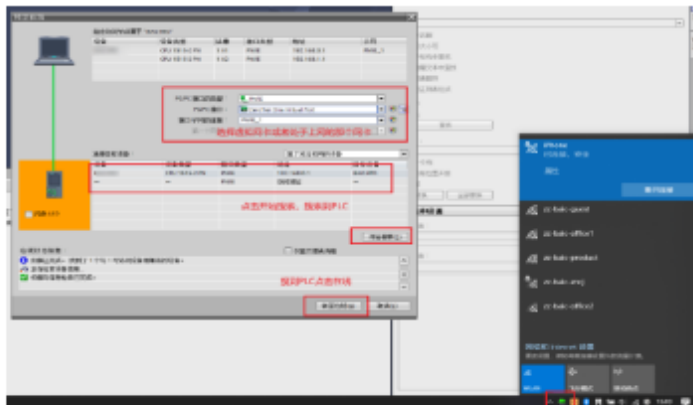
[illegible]

PN/IE
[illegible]
PN/IE_1

选择适配器（无线或者有线网卡）

点击开始搜索，搜索到PLC

开始搜索(S)

搜到PLC点击连接

连接(L)

取消(C)

iPhone
已连接，安全

属性

断开连接

cc-bale-guest

cc-bale-office1

cc-bale-product

cc-bale-mrcj

cc-bale-office2

网络和 Internet 设置

WLAN

飞行模式

移动热点